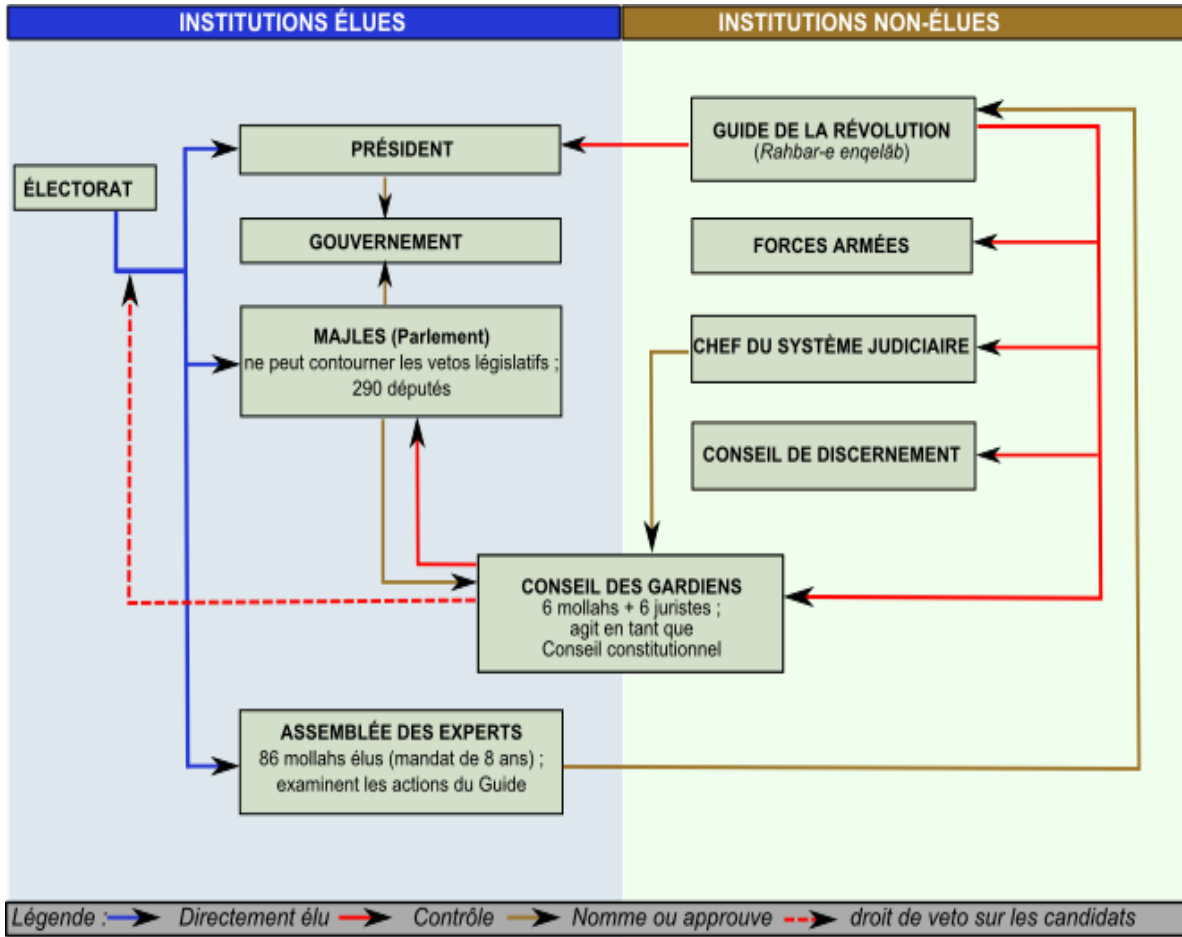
INSTITUTIONS ÉLUES

INSTITUTIONS NON-ÉLUES

GUIDE DE LA RÉVOLUTION
(Rahbar-e enqelâb)

PRÉSIDENT

ÉLECTORAT

GOUVERNEMENT

FORCES ARMÉES

MAJLES (Parlement)
ne peut contourner les vetos législatifs ;
290 députés

CHEF DU SYSTÈME JUDICIAIRE

CONSEIL DE DISCERNEMENT

CONSEIL DES GARDIENS
6 mollahs + 6 juristes ;
agit en tant que
Conseil constitutionnel

ASSEMBLÉE DES EXPERTS
86 mollahs élus (mandat de 8 ans) ;
examinent les actions du Guide

Légende : Directement élu Contrôle Nomme ou approuve droit de veto sur les candidats